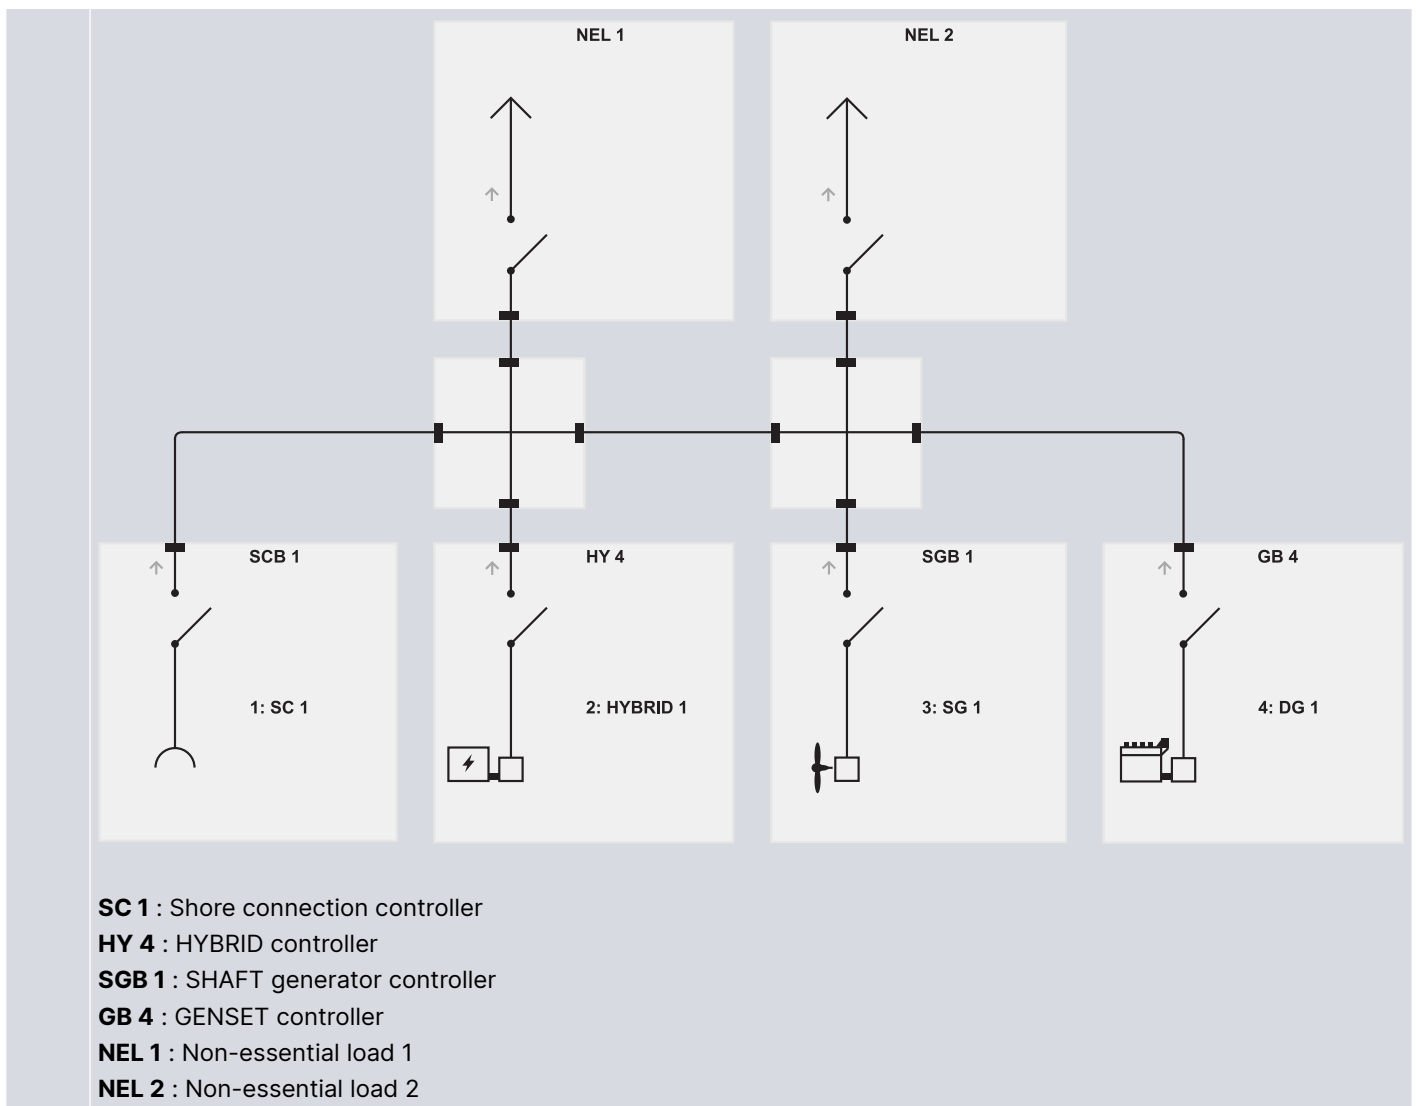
NEL 1

NEL 2

SCB 1

1: SC 1

HY 4

2: HYBRID 1

SGB 1

3: SG 1

GB 4

4: DG 1

**SC 1** : Shore connection controller
**HY 4** : HYBRID controller
**SGB 1** : SHAFT generator controller
**GB 4** : GENSET controller
**NEL 1** : Non-essential load 1
**NEL 2** : Non-essential load 2